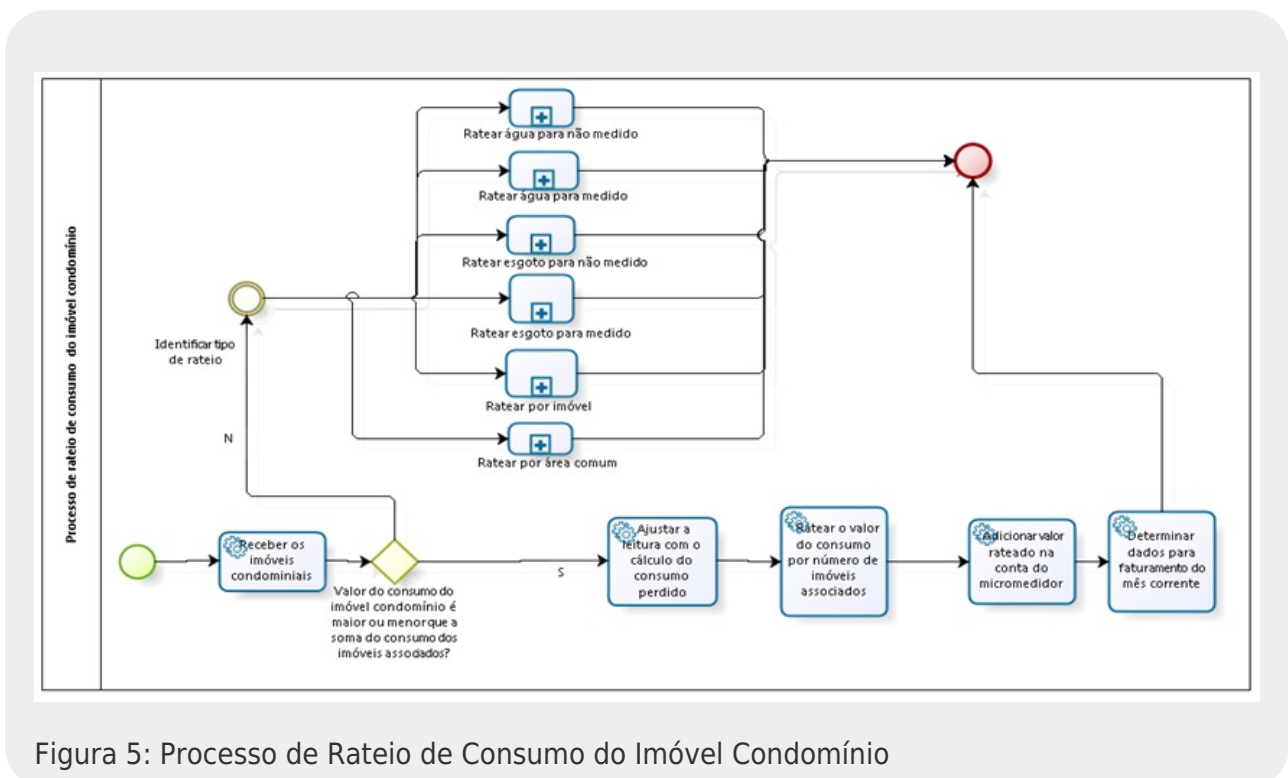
Processo de rateio de consumo do imóvel condomínio

Ratear água para não medido

Ratear água para medido

Ratear esgoto para não medido

Ratear esgoto para medido

Ratear por imóvel

Ratear por área comum

Identificar tipo de rateio

N

Receber os imóveis condominiais

Valor do consumo do imóvel condomínio é maior ou menor que a soma do consumo dos imóveis associados?

S

Ajustar a leitura com o cálculo do consumo perdido

Ratear o valor do consumo por número de imóveis associados

Adicionar valor rateado na conta do micromedidor

Determinar dados para faturamento do mês corrente

Figura 5: Processo de Rateio de Consumo do Imóvel Condomínio